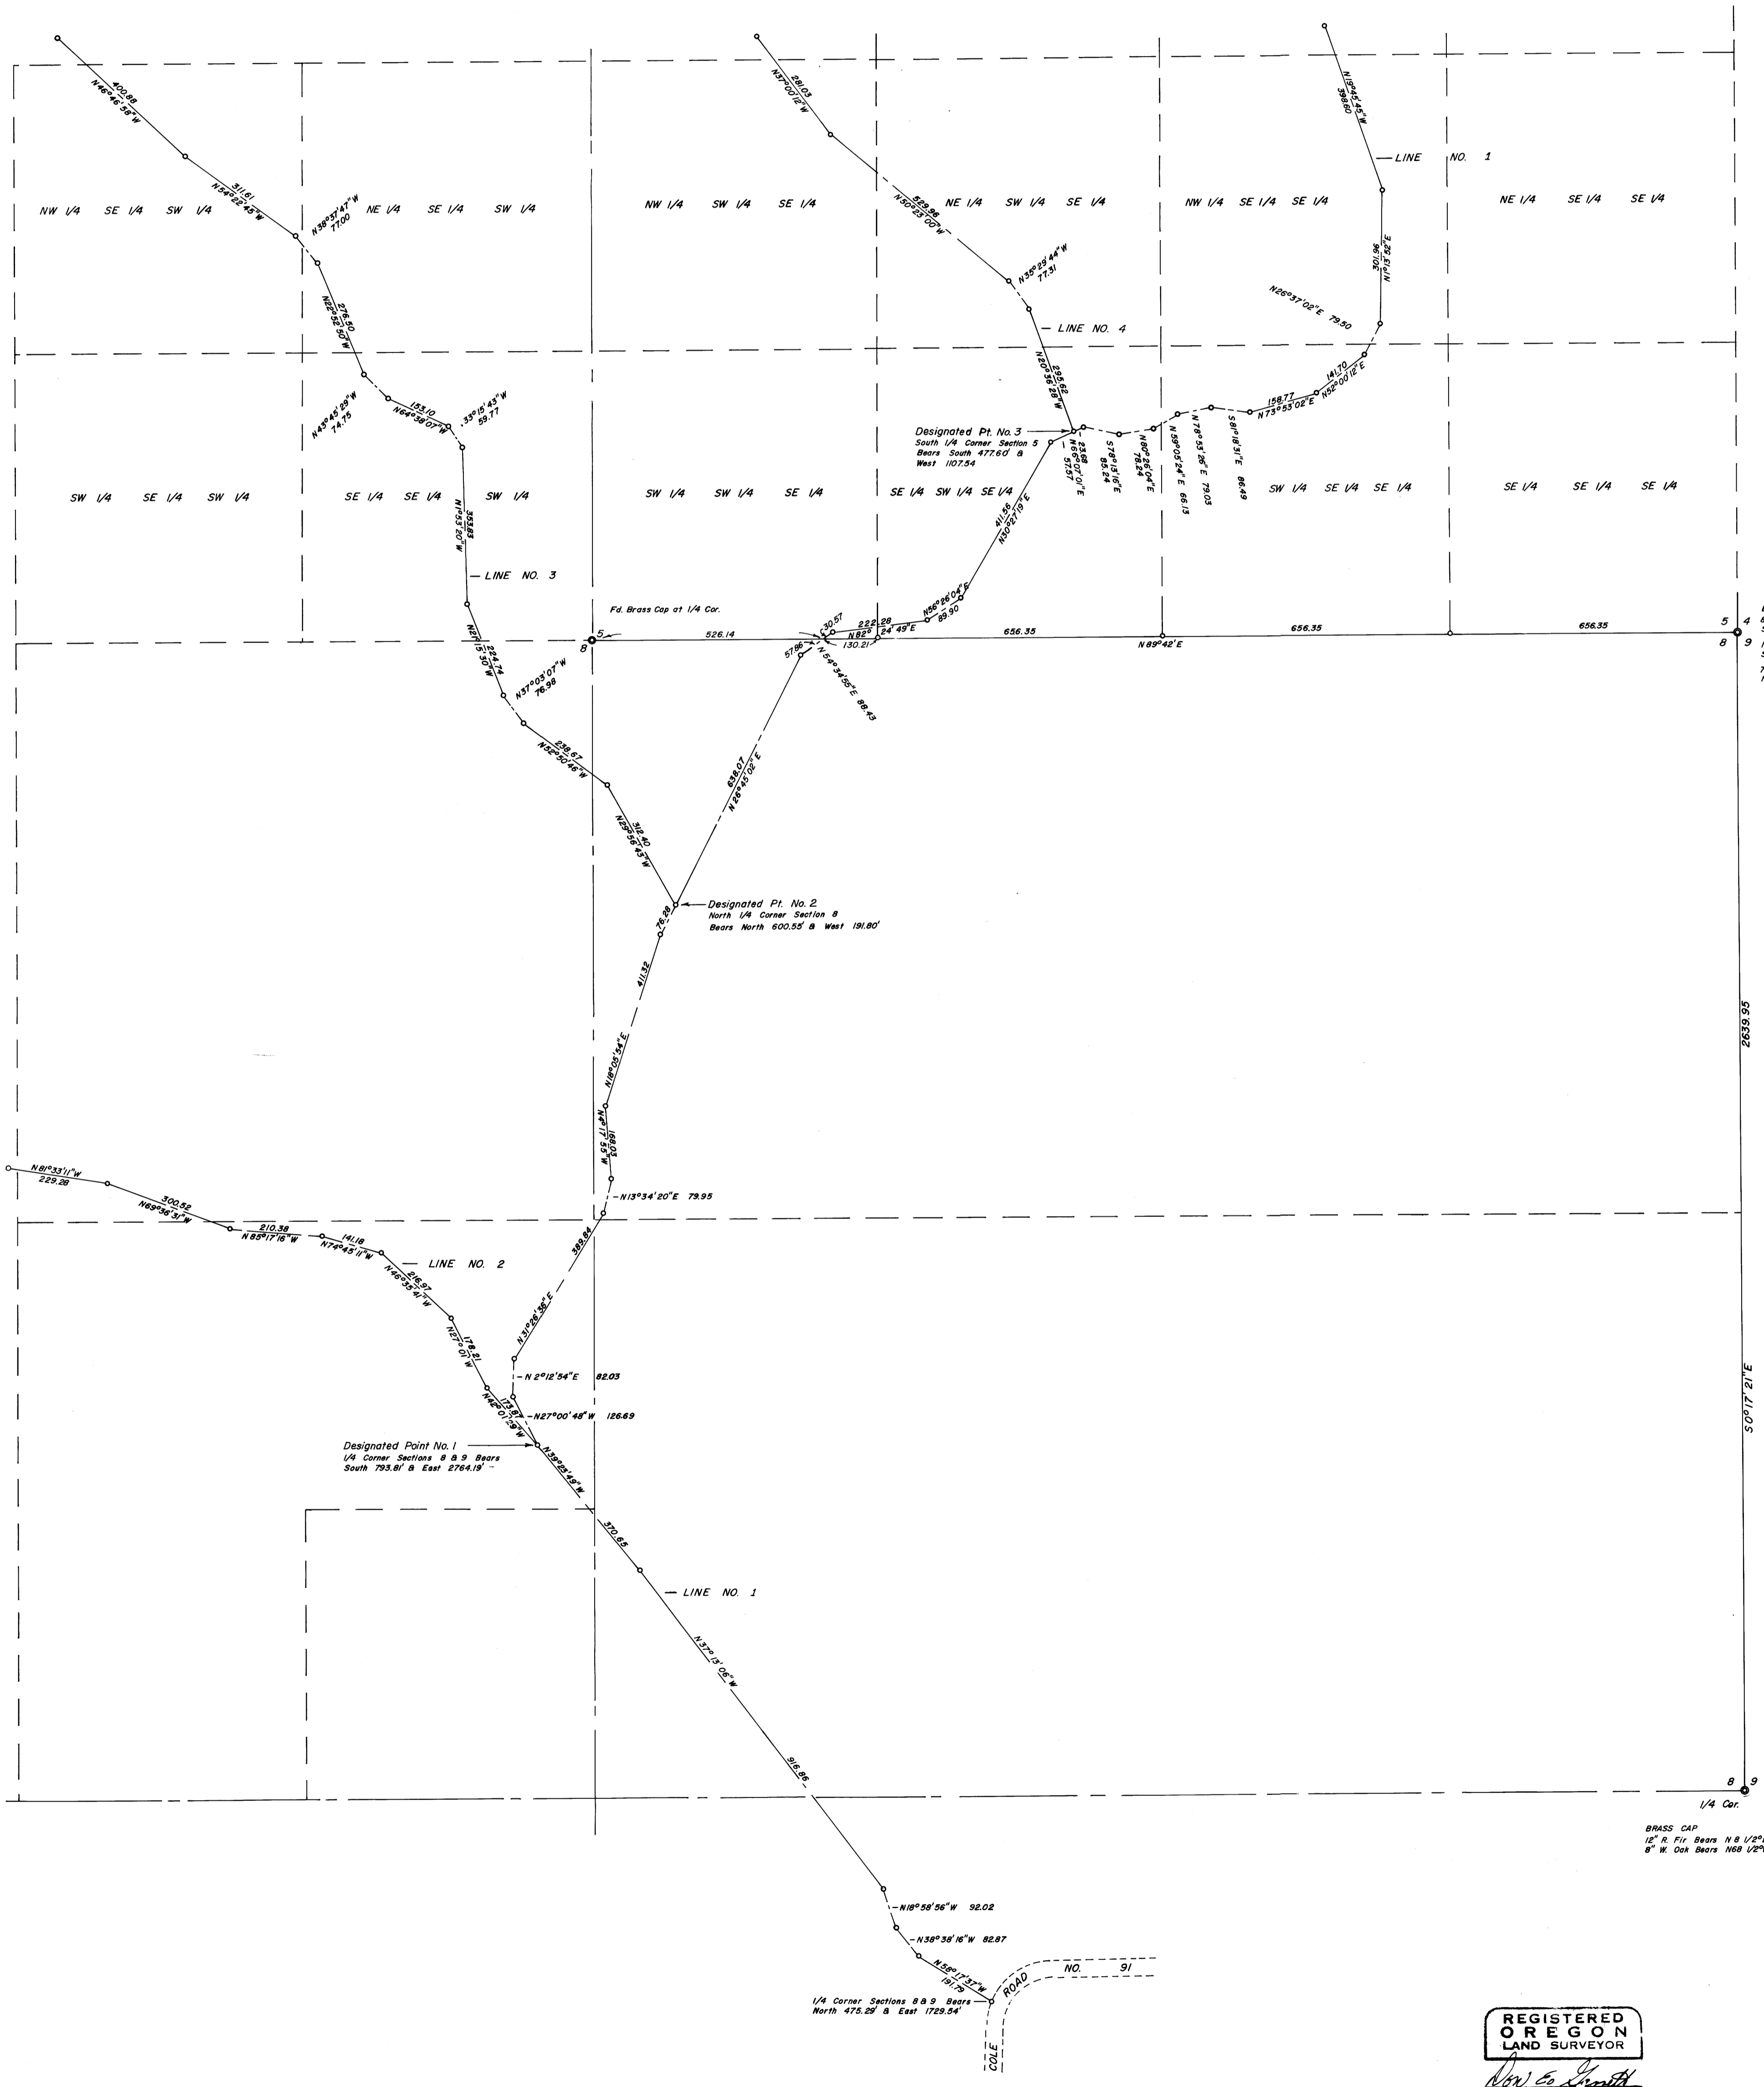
400.88
N46°46'56"W

311.61
N54°22'45"W

N38°37'47"W
77.00

NW 1/4 SE 1/4 SW 1/4

NE 1/4 SE 1/4 SW 1/4

276.60
N22°52'50"W

N43°45'29"W
74.75

153.10
N64°38'07"W

33°15'43"W
59.77

SW 1/4 SE 1/4 SW 1/4

SE 1/4 SE 1/4 SW 1/4

353.83
N1°53'20"W

— LINE NO. 3

224.74
N27°15'30"W

N37°03'07"W
76.98

236.67
N52°50'46"W

312.40
N29°56'43"W

281.03
N37°00'12"W

NW 1/4 SW 1/4 SE 1/4

529.98
N50°23'00"W

NE 1/4 SW 1/4 SE 1/4

N35°29'44"W
77.31

— LINE NO. 4

295.62
N20°36'28"W

Designated Pt. No. 3
South 1/4 Corner Section 5
Bears South 477.60' &
West 1107.54

23.68
N66°07'01"E
57.57

S78°13'16"E
85.24

N80°26'04"E
78.24

N59°05'24"E 66.13

N78°53'26"E 79.03

S81°18'31"E 86.49

SE 1/4 SW 1/4 SE 1/4

411.56
N50°27'19"E

N56°26'04"E
89.90

SW 1/4 SW 1/4 SE 1/4

Fd. Brass Cap at 1/4 Cor.

5
8

526.14

30.57
222.28
N82° 24'49"E
130.21

57.86
N54°34'55"E 88.43

656.35
N89°42'E

656.35

656.35

5 4
8 9

538.07
N26°45'02"E

Designated Pt. No. 2
North 1/4 Corner Section 8
Bears North 600.55' & West 191.80'

76.28

411.32

N18°05'54"E

N4°11'55"W
168.03

— N13°34'20"E 79.95

N19°45'45"W
398.60

— LINE NO. 1

NW 1/4 SE 1/4 SE 1/4

NE 1/4 SE 1/4 SE 1/4

301.96
N1°13'32"E

N26°37'02"E 79.50

141.70
N52°00'12"E

158.77
N73°53'02"E

SW 1/4 SE 1/4 SE 1/4

SE 1/4 SE 1/4 SE 1/4

2639.95

S0°17'21"E

N81°33'11"W
229.28

300.52
N69°36'31"W

210.38
N85°17'16"W

141.18
N74°45'11"W

— LINE NO. 2

216.97
N46°33'41"W

178.21
N27°01'01"W

389.84
N31°26'36"E

— N 2°12'54"E 82.03

— N27°00'48"W 126.69

173.81
N44°01'29"W

Designated Point No. 1
1/4 Corner Sections 8 & 9 Bears
South 793.81' & East 2764.19'

N39°25'49"W

370.65

— LINE NO. 1

N37°13'06"W

916.86

8 9
1/4 Cor.

BRASS CAP
12" R. Fir Bears N 8 1/2°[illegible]
8" W. Oak Bears N68 1/2°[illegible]

— N18°58'56"W 92.02

— N38°38'16"W 82.87

N58°17'37"W
191.79

1/4 Corner Sections 8 & 9 Bears
North 475.29' & East 1729.54'

ROAD NO. 91

COLE

REGISTERED
OREGON
LAND SURVEYOR

Don E. Groth